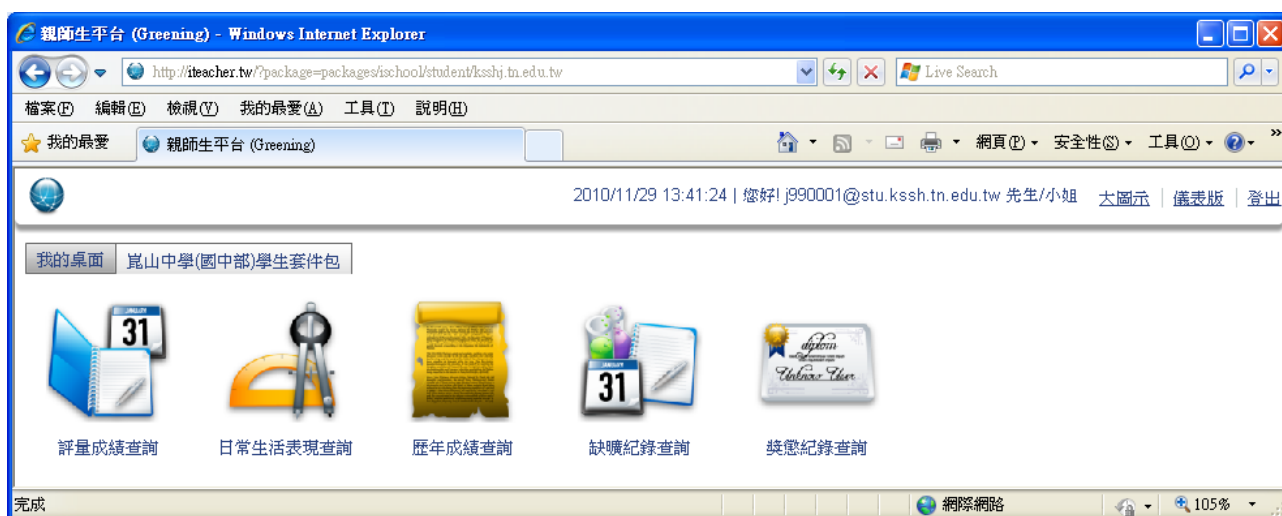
親師生平台 (Greening) - Windows Internet Explorer

http://iteacher.tw/?package=packages/ischool/student/ksshj.tn.edu.tw

Live Search

檔案(F) 編輯(E) 檢視(V) 我的最愛(A) 工具(T) 說明(H)

我的最愛 親師生平台 (Greening)

網頁(P) 安全性(S) 工具(O)

2010/11/29 13:41:24 | 您好! j990001@stu.kssh.tn.edu.tw 先生/小姐 大圖示 | 儀表版 | 登出

我的桌面 崑山中學(國中部)學生套件包

31

31

評量成績查詢 日常生活表現查詢 歷年成績查詢 缺曠紀錄查詢 獎懲紀錄查詢

完成 網際網路 105%